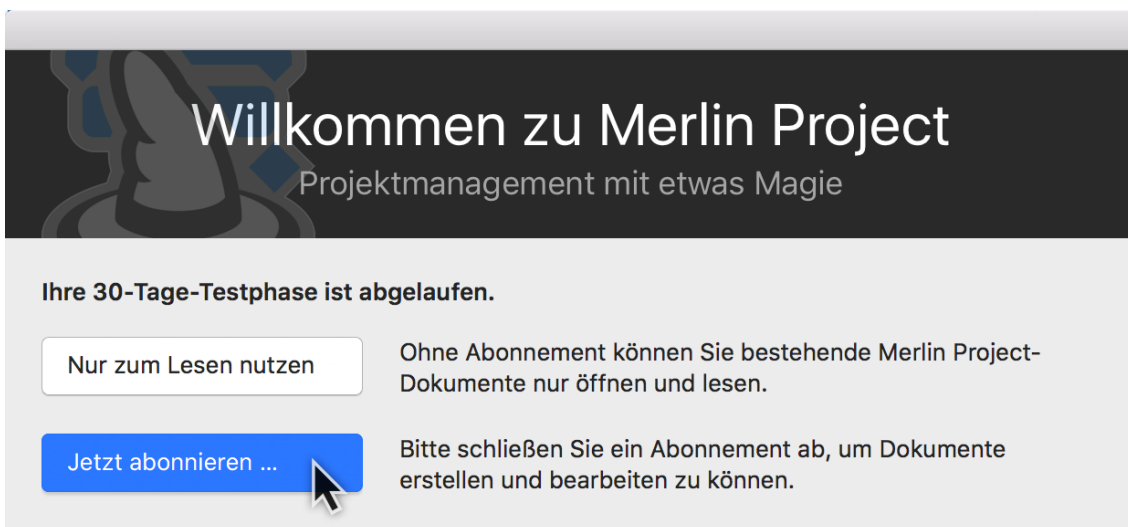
Willkommen zu Merlin Project
Projektmanagement mit etwas Magie

Ihre 30-Tage-Testphase ist abgelaufen.

Nur zum Lesen nutzen

Ohne Abonnement können Sie bestehende Merlin Project-Dokumente nur öffnen und lesen.

Jetzt abonnieren ...

Bitte schließen Sie ein Abonnement ab, um Dokumente erstellen und bearbeiten zu können.